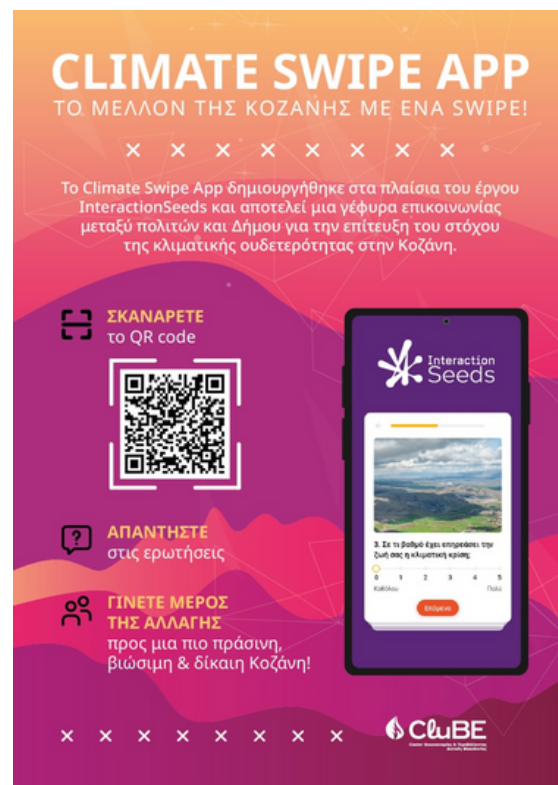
CLIMATE SWIPE APP
ΤΟ ΜΕΛΛΟΝ ΤΗΣ ΚΟΖΑΝΗΣ ΜΕ ΕΝΑ SWIPE!

× × × × × × × ×

Το Climate Swipe App δημιουργήθηκε στα πλαίσια του έργου InteractionSeeds και αποτελεί μια γέφυρα επικοινωνίας μεταξύ πολιτών και Δήμου για την επίτευξη του στόχου της κλιματικής ουδετερότητας στην Κοζάνη.

ΣΚΑΝΑΡΕΤΕ
το QR code

ΑΠΑΝΤΗΣΤΕ
στις ερωτήσεις

ΓΙΝΕΤΕ ΜΕΡΟΣ ΤΗΣ ΑΛΛΑΓΗΣ
προς μια πιο πράσινη, βιώσιμη & δίκαιη Κοζάνη!

Interaction Seeds

3. Σε τι βαθμό έχει επηρεάσει την ζωή σας η κλιματική κρίση;
0 1 2 3 4 5
Καθόλου Πολύ
Επόμενο

× × × × × × × ×

CluBE
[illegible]